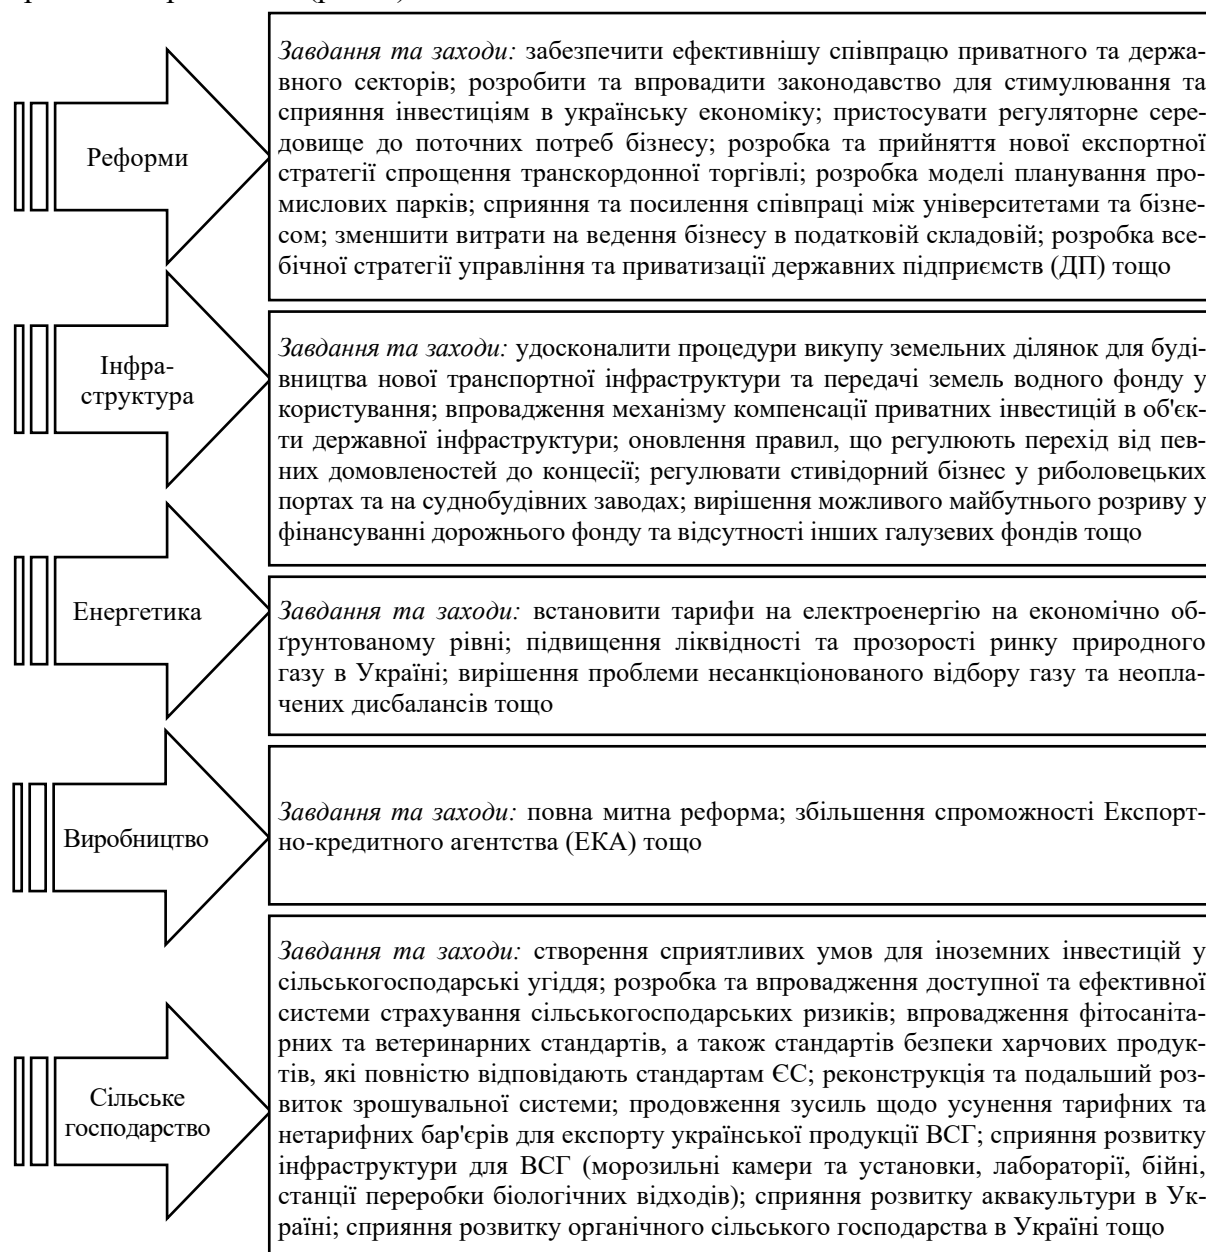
Реформи

*Завдання та заходи:* забезпечити ефективнішу співпрацю приватного та державного секторів; розробити та впровадити законодавство для стимулювання та сприяння інвестиціям в українську економіку; пристосувати регуляторне середовище до поточних потреб бізнесу; розробка та прийняття нової експортної стратегії спрощення транскордонної торгівлі; розробка моделі планування промислових парків; сприяння та посилення співпраці між університетами та бізнесом; зменшити витрати на ведення бізнесу в податковій складовій; розробка всебічної стратегії управління та приватизації державних підприємств (ДП) тощо

Інфраструктура

*Завдання та заходи:* удосконалити процедури викупу земельних ділянок для будівництва нової транспортної інфраструктури та передачі земель водного фонду у користування; впровадження механізму компенсації приватних інвестицій в об'єкти державної інфраструктури; оновлення правил, що регулюють перехід від певних домовленостей до концесії; регулювати стивідорний бізнес у риболовецьких портах та на суднобудівних заводах; вирішення можливого майбутнього розриву у фінансуванні дорожнього фонду та відсутності інших галузевих фондів тощо

Енергетика

*Завдання та заходи:* встановити тарифи на електроенергію на економічно обґрунтованому рівні; підвищення ліквідності та прозорості ринку природного газу в Україні; вирішення проблеми несанкціонованого відбору газу та неоплачених дисбалансів тощо

Виробництво

*Завдання та заходи:* повна митна реформа; збільшення спроможності Експортно-кредитного агентства (ЕКА) тощо

Сільське господарство

*Завдання та заходи:* створення сприятливих умов для іноземних інвестицій у сільськогосподарські угіддя; розробка та впровадження доступної та ефективної системи страхування сільськогосподарських ризиків; впровадження фітосанітарних та ветеринарних стандартів, а також стандартів безпеки харчових продуктів, які повністю відповідають стандартам ЄС; реконструкція та подальший розвиток зрошувальної системи; продовження зусиль щодо усунення тарифних та нетарифних бар'єрів для експорту української продукції ВСГ; сприяння розвитку інфраструктури для ВСГ (морозильні камери та установки, лабораторії, бійні, станції переробки біологічних відходів); сприяння розвитку аквакультури в Україні; сприяння розвитку органічного сільського господарства в Україні тощо